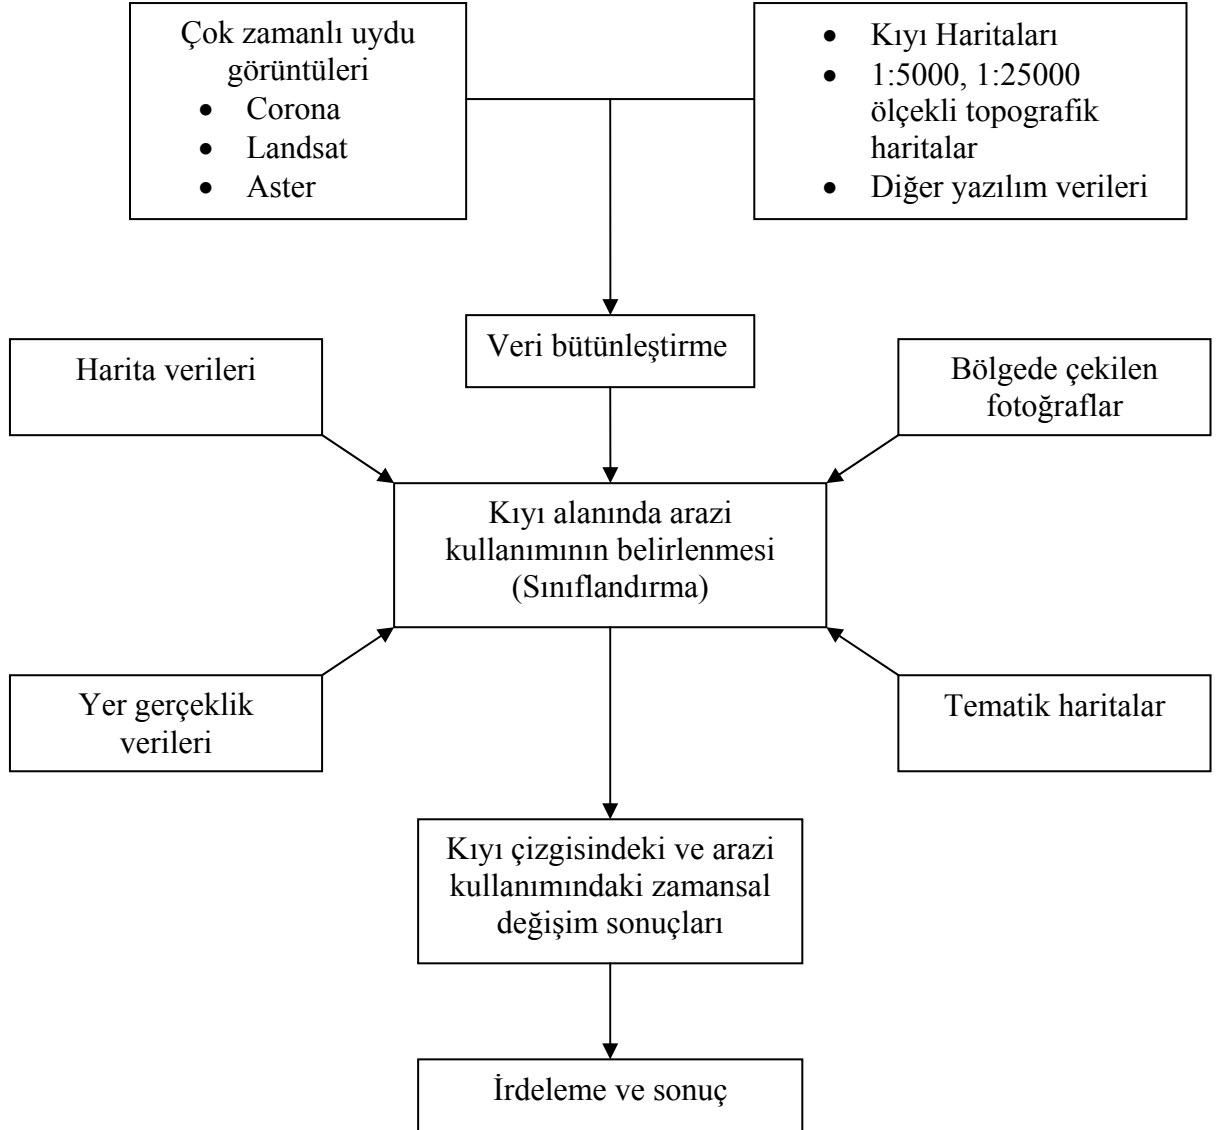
Çok zamanlı uydu görüntüleri
- Corona
- Landsat
- Aster

- Kıyı Haritaları
- 1:5000, 1:25000 ölçekli topografik haritalar
- Diğer yazılım verileri

Veri bütünleştirme

Harita verileri

Bölgede çekilen fotoğraflar

Kıyı alanında arazi kullanımının belirlenmesi (Sınıflandırma)

Yer gerçeklik verileri

Tematik haritalar

Kıyı çizgisindeki ve arazi kullanımındaki zamansal değişim sonuçları

İrdeleme ve sonuç